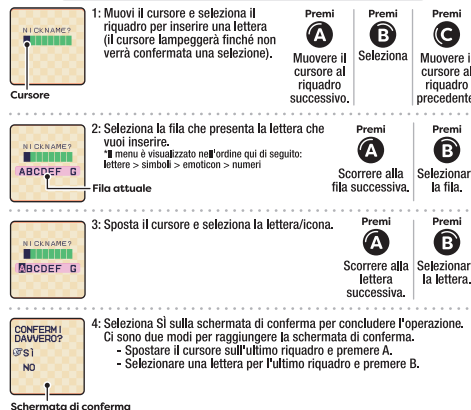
NICKNAME?

Cursore

1: Muovi il cursore e seleziona il riquadro per inserire una lettera (il cursore lampeggerà finché non verrà confermata una selezione).

Premi
A
Muovere il cursore al riquadro successivo.

Premi
B
Seleziona

Premi
C
Muovere il cursore al riquadro precedente

NICKNAME?
ABCDEF G

Fila attuale

2: Seleziona la fila che presenta la lettera che vuoi inserire.
*Il menu è visualizzato nell'ordine qui di seguito: lettere > simboli > emoticon > numeri

Premi
A
Scorrere alla fila successiva.

Premi
B
Selezionare la fila.

NICKNAME?
ABCDEF G

3: Sposta il cursore e seleziona la lettera/icona.

Premi
A
Scorrere alla lettera successiva.

Premi
B
Selezionare la lettera.

CONFERMI DAVVERO?
SÌ
NO

Schermata di conferma

4: Seleziona SÌ sulla schermata di conferma per concludere l'operazione. Ci sono due modi per raggiungere la schermata di conferma.
- Spostare il cursore sull'ultimo riquadro e premere A.
- Selezionare una lettera per l'ultimo riquadro e premere B.